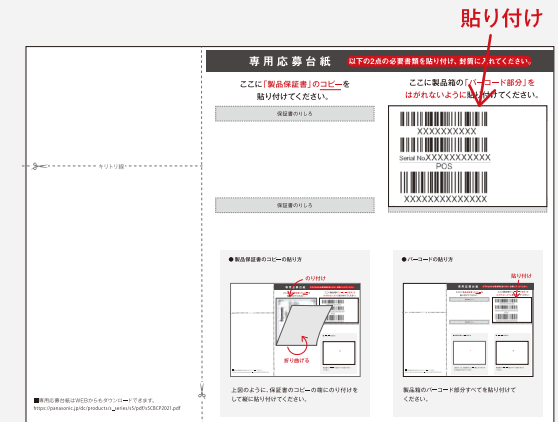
貼り付け

専用応募台紙　以下の2点の必要書類を貼り付け、封筒に入れてください。

ここに「製品保証書」のコピーを貼り付けてください。

保証書のりしろ

保証書のりしろ

ここに製品箱の「バーコード部分」をはがれないように貼り付けてください。

XXXXXXXXXX
Serial No.XXXXXXXXXXX
POS
XXXXXXXXXXXXXXX

キリトリ線

● 製品保証書のコピーの貼り方

のり付け

折り曲げる

上図のように、保証書のコピーの端にのり付けをして縦に貼り付けてください。

● バーコードの貼り方

貼り付け

製品箱のバーコード部分すべてを貼り付けてください。

■専用応募台紙はWEBからもダウンロードできます。
https://panasonic.jp/dc/products/s_series/s5/pdf/s5CBCP2021.pdf